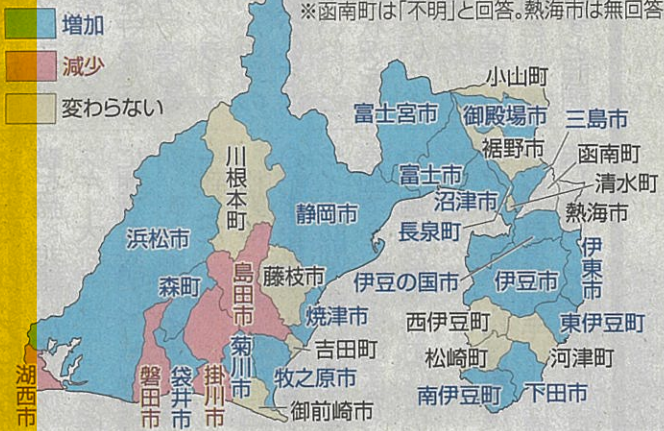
増加
減少
変わらない
※函南町は「不明」と回答。熱海市は無回答

小山町
富士宮市
御殿場市
三島市
裾野市
函南町
川根本町
富士市
清水町
沼津市
熱海市
静岡市
長泉町
浜松市
伊東市
藤枝市
伊豆の国市
伊豆市
森町
島田市
焼津市
西伊豆町
東伊豆町
菊川市
吉田町
松崎町
河津町
磐田市
袋井市
掛川市
牧之原市
南伊豆町
下田市
湖西市
御前崎市